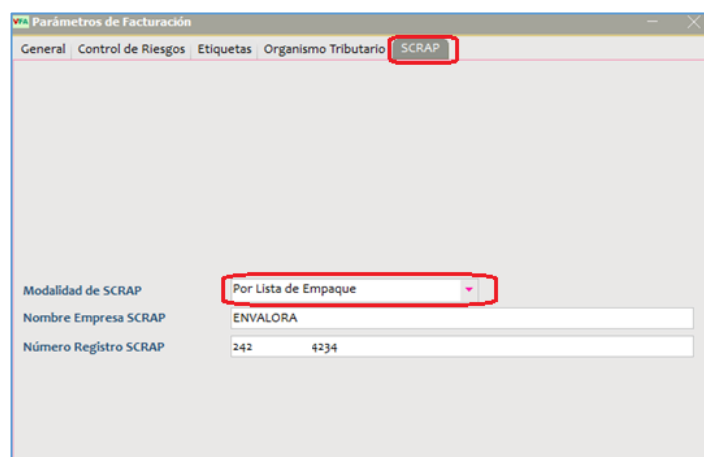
VFA Parámetros de Facturación

General | Control de Riesgos | Etiquetas | Organismo Tributario | SCRAP

Modalidad de SCRAP | Por Lista de Empaque
Nombre Empresa SCRAP | ENVALORA
Número Registro SCRAP | 242 4234